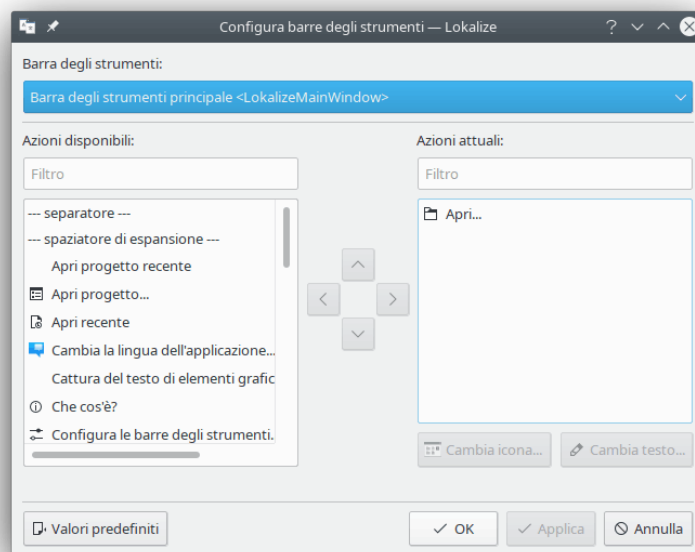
Configura barre degli strumenti — Lokalize

Barra degli strumenti:

Barra degli strumenti principale <LokalizeMainWindow>

Azioni disponibili:

Filtro

--- separatore ---
--- spaziatore di espansione ---
Apri progetto recente
Apri progetto...
Apri recente
Cambia la lingua dell'applicazione...
Cattura del testo di elementi grafic
Che cos'è?
Configura le barre degli strumenti.

Azioni attuali:

Filtro

Apri...

Cambia icona...
Cambia testo...

Valori predefiniti
OK
Applica
Annulla